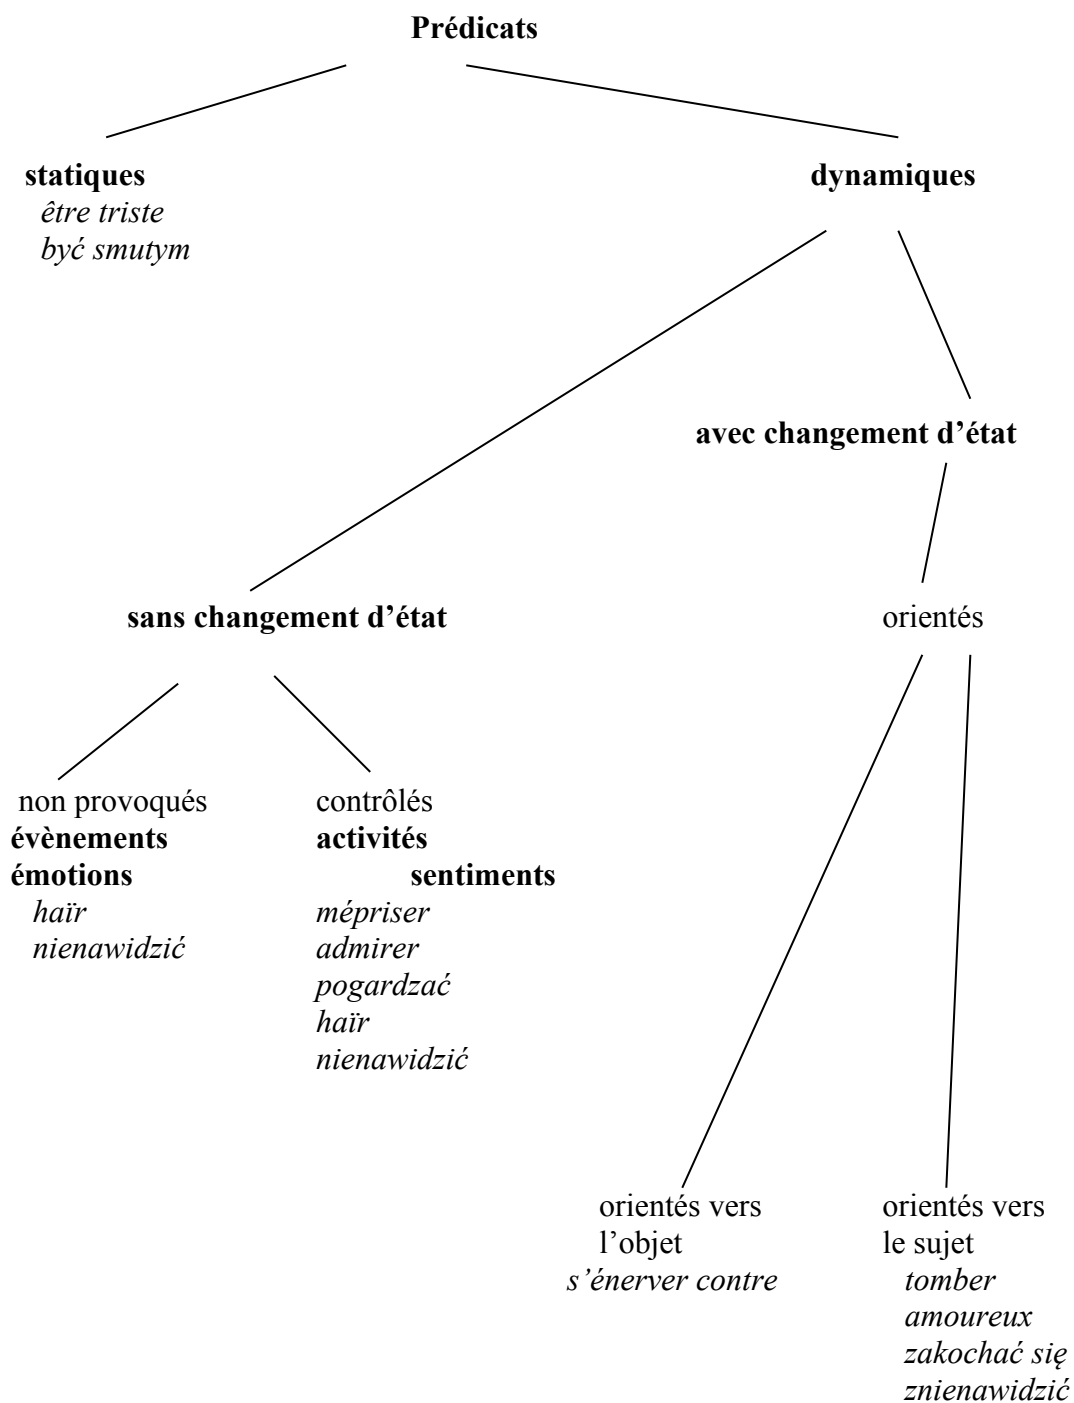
**Prédicats**

**statiques**
*être triste*
*być smutym*

**dynamiques**

**avec changement d'état**

**sans changement d'état**

orientés

non provoqués
**évènements**
**émotions**
*haïr*
*nienawidzić*

contrôlés
**activités**
**sentiments**
*mépriser*
*admirer*
*pogardzać*
*haïr*
*nienawidzić*

orientés vers
l'objet
*s'énerver contre*

orientés vers
le sujet
*tomber*
*amoureux*
*zakochać się*
*znienawidzić*